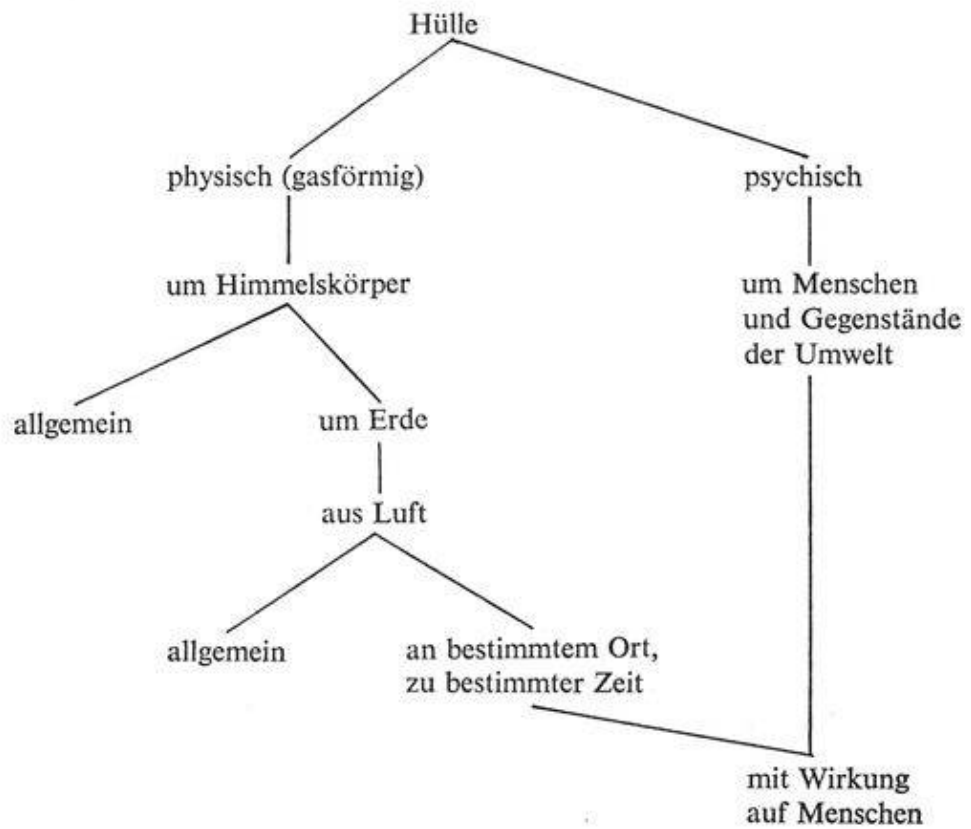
Hülle

physisch (gasförmig)

psychisch

um Himmelskörper

um Menschen und Gegenstände der Umwelt

allgemein

um Erde

aus Luft

allgemein

an bestimmtem Ort, zu bestimmter Zeit

mit Wirkung auf Menschen